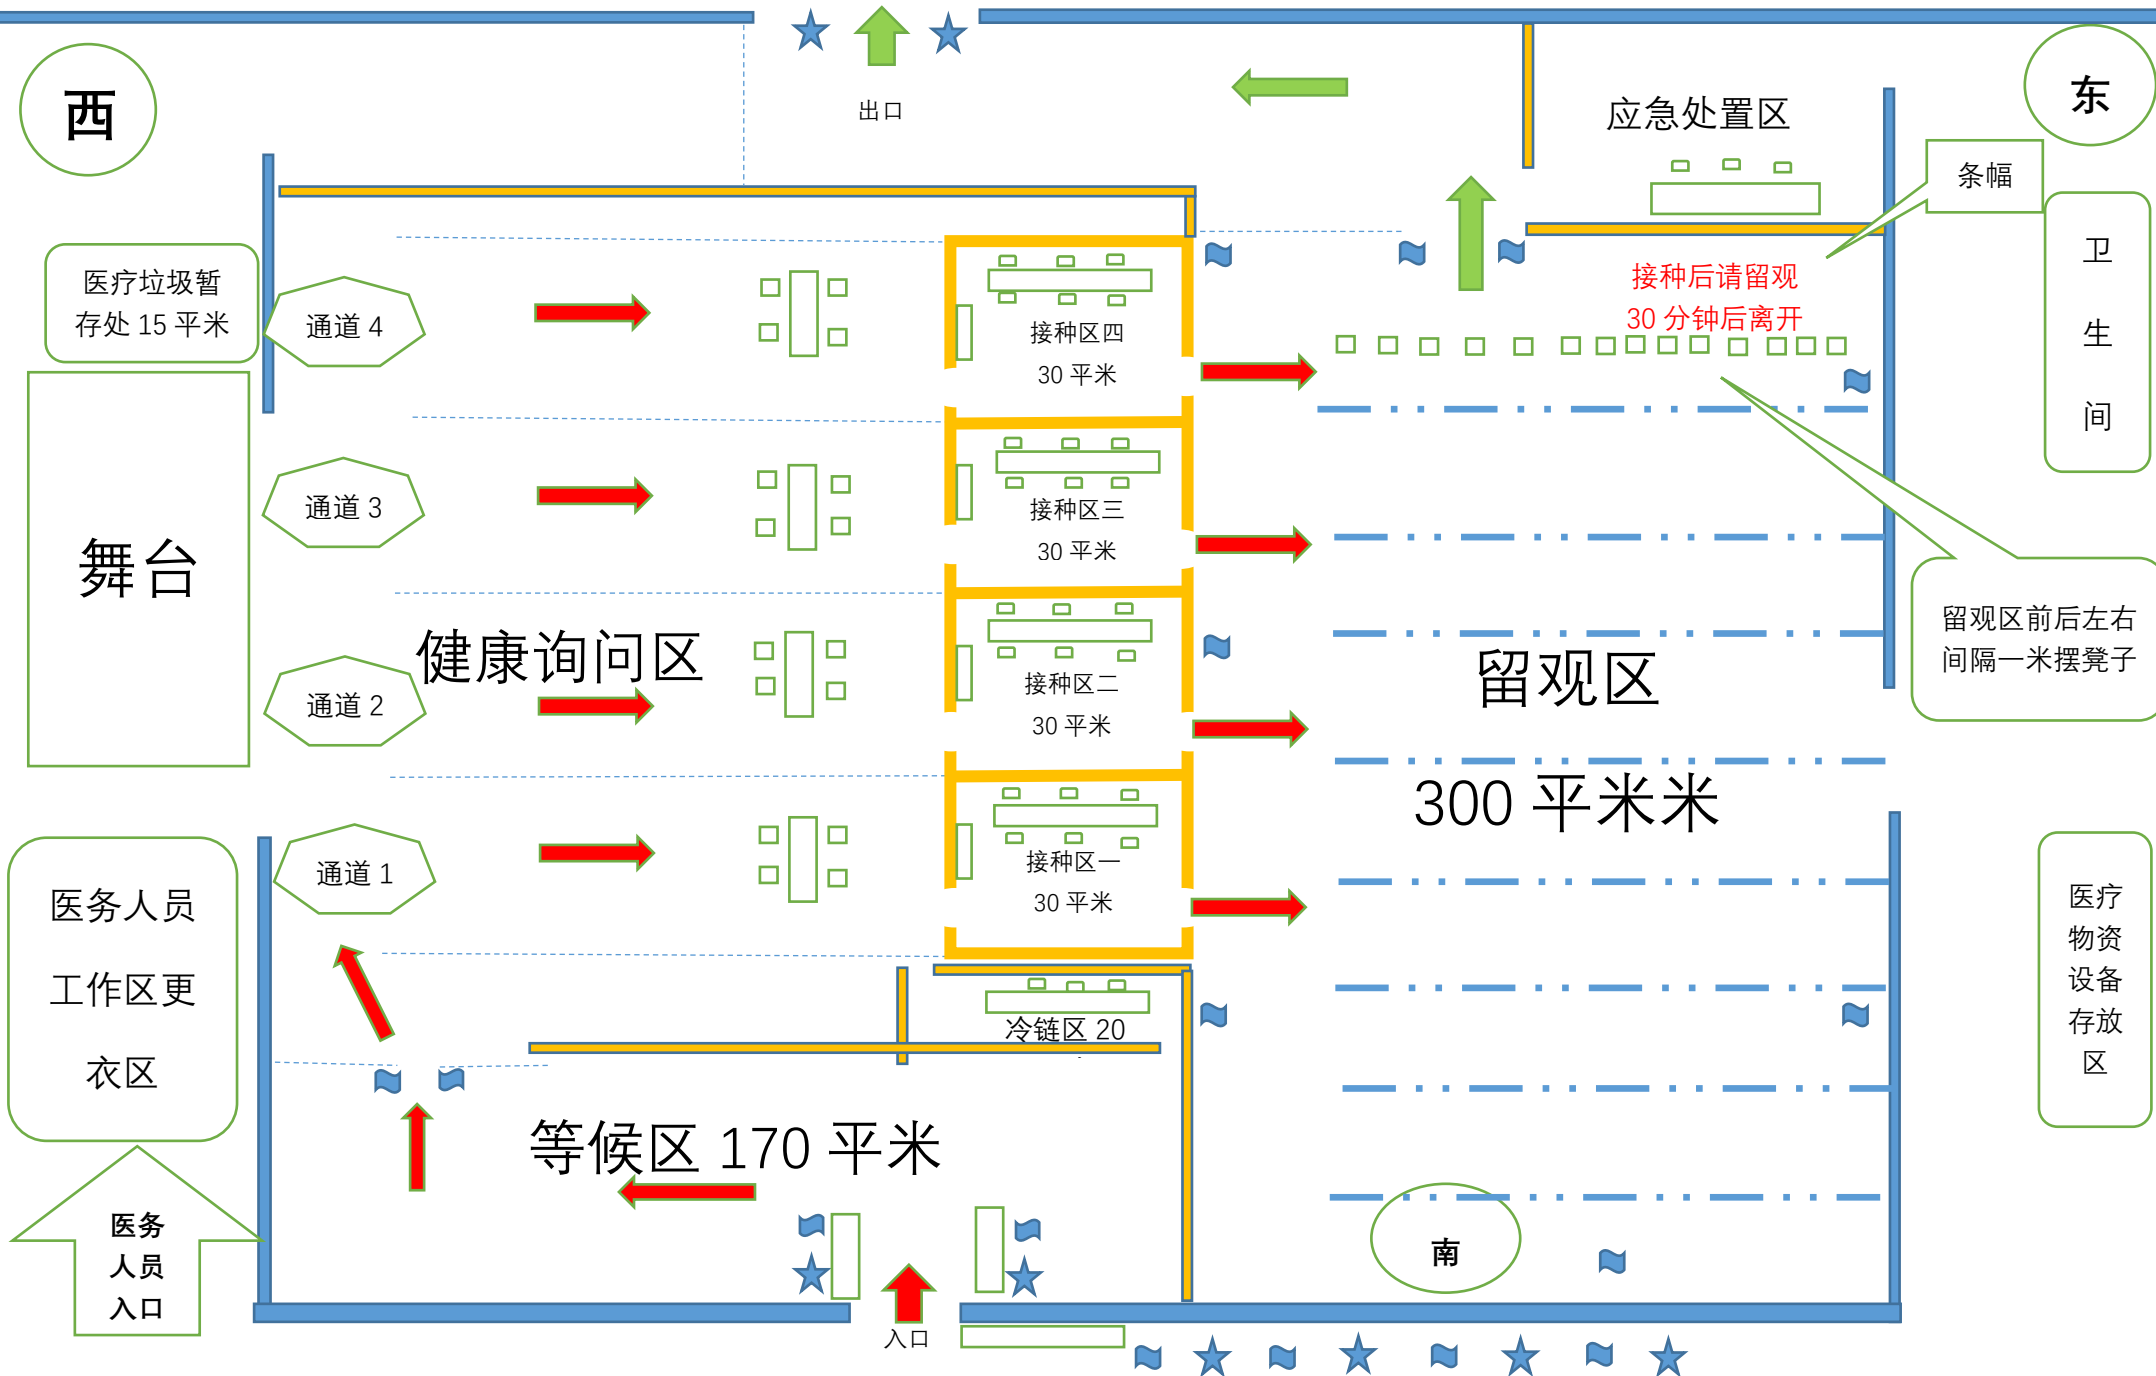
西

出口

应急处置区

东

条幅

卫
生
间

医疗垃圾暂存处 15 平米

通道 4

接种区四
30 平米

接种后请留观
30 分钟后离开

舞台

通道 3

接种区三
30 平米

健康询问区

接种区二
30 平米

留观区前后左右间隔一米摆凳子

通道 2

留观区

300 平米米

接种区一
30 平米

通道 1

医务人员
工作区更
衣区

医疗
物资
设备
存放
区

冷链区 20

等候区 170 平米

医务
人员
入口

南

入口